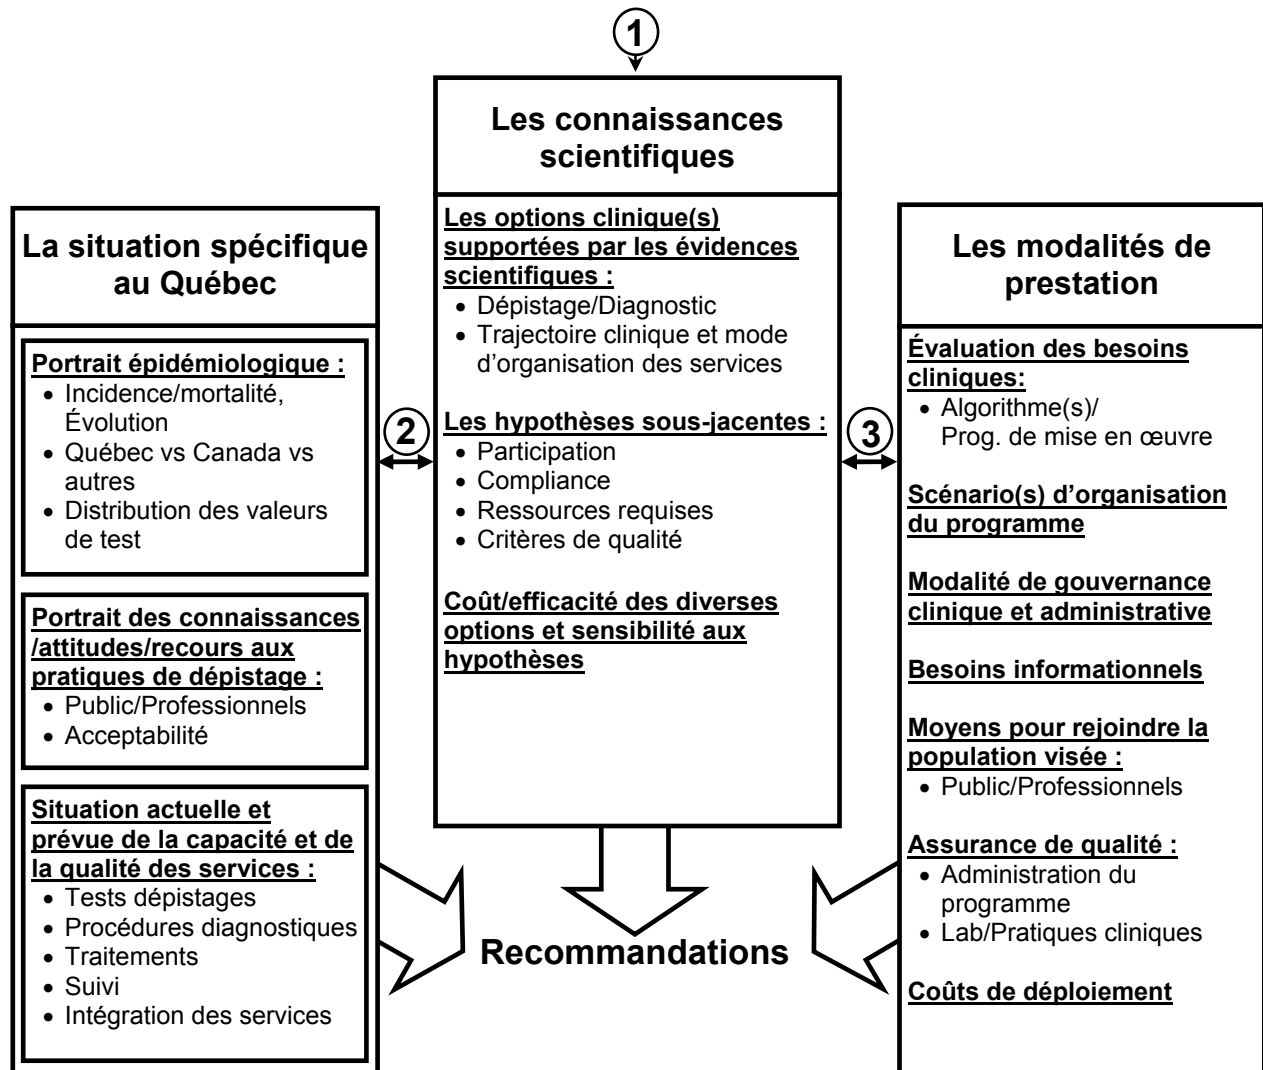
1

Les connaissances scientifiques

Les options clinique(s) supportées par les évidences scientifiques :
• Dépistage/Diagnostic
• Trajectoire clinique et mode d'organisation des services

Les hypothèses sous-jacentes :
• Participation
• Compliance
• Ressources requises
• Critères de qualité

Coût/efficacité des diverses options et sensibilité aux hypothèses

La situation spécifique au Québec

Portrait épidémiologique :
• Incidence/mortalité, Évolution
• Québec vs Canada vs autres
• Distribution des valeurs de test

Portrait des connaissances /attitudes/recours aux pratiques de dépistage :
• Public/Professionnels
• Acceptabilité

Situation actuelle et prévue de la capacité et de la qualité des services :
• Tests dépistages
• Procédures diagnostiques
• Traitements
• Suivi
• Intégration des services

2

3

Les modalités de prestation

Évaluation des besoins cliniques:
• Algorithme(s)/ Prog. de mise en œuvre

Scénario(s) d'organisation du programme

Modalité de gouvernance clinique et administrative

Besoins informationnels

Moyens pour rejoindre la population visée :
• Public/Professionnels

Assurance de qualité :
• Administration du programme
• Lab/Pratiques cliniques

Coûts de déploiement

Recommandations